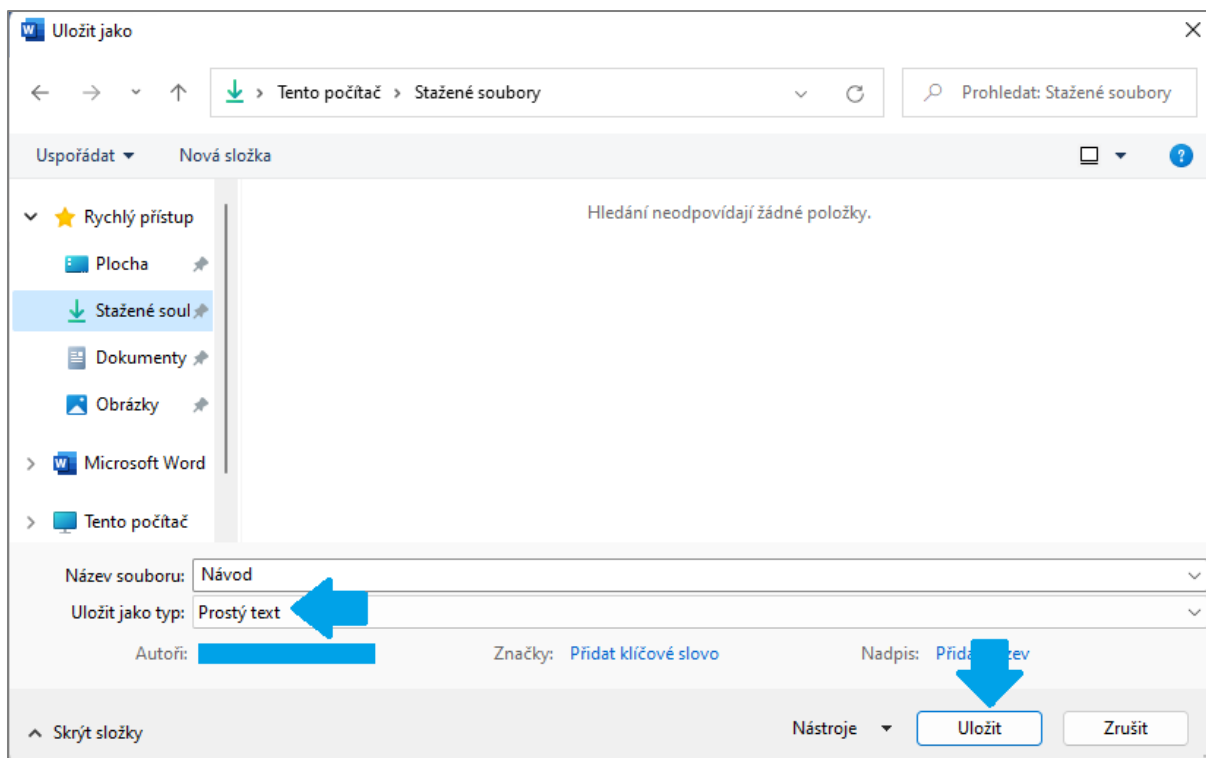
Uložit jako

Tento počítač > Stažené soubory

Prohledat: Stažené soubory

Uspořádat ▾ Nová složka

Rychlý přístup
Plocha
Stažené soul
Dokumenty
Obrázky
Microsoft Word
Tento počítač

Hledání neodpovídají žádné položky.

Název souboru: Návod
Uložit jako typ: Prostý text
Autoři: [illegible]
Značky: Přidat klíčové slovo
Nadpis: Přida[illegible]zev

Skrýt složky
Nástroje ▾
Uložit
Zrušit